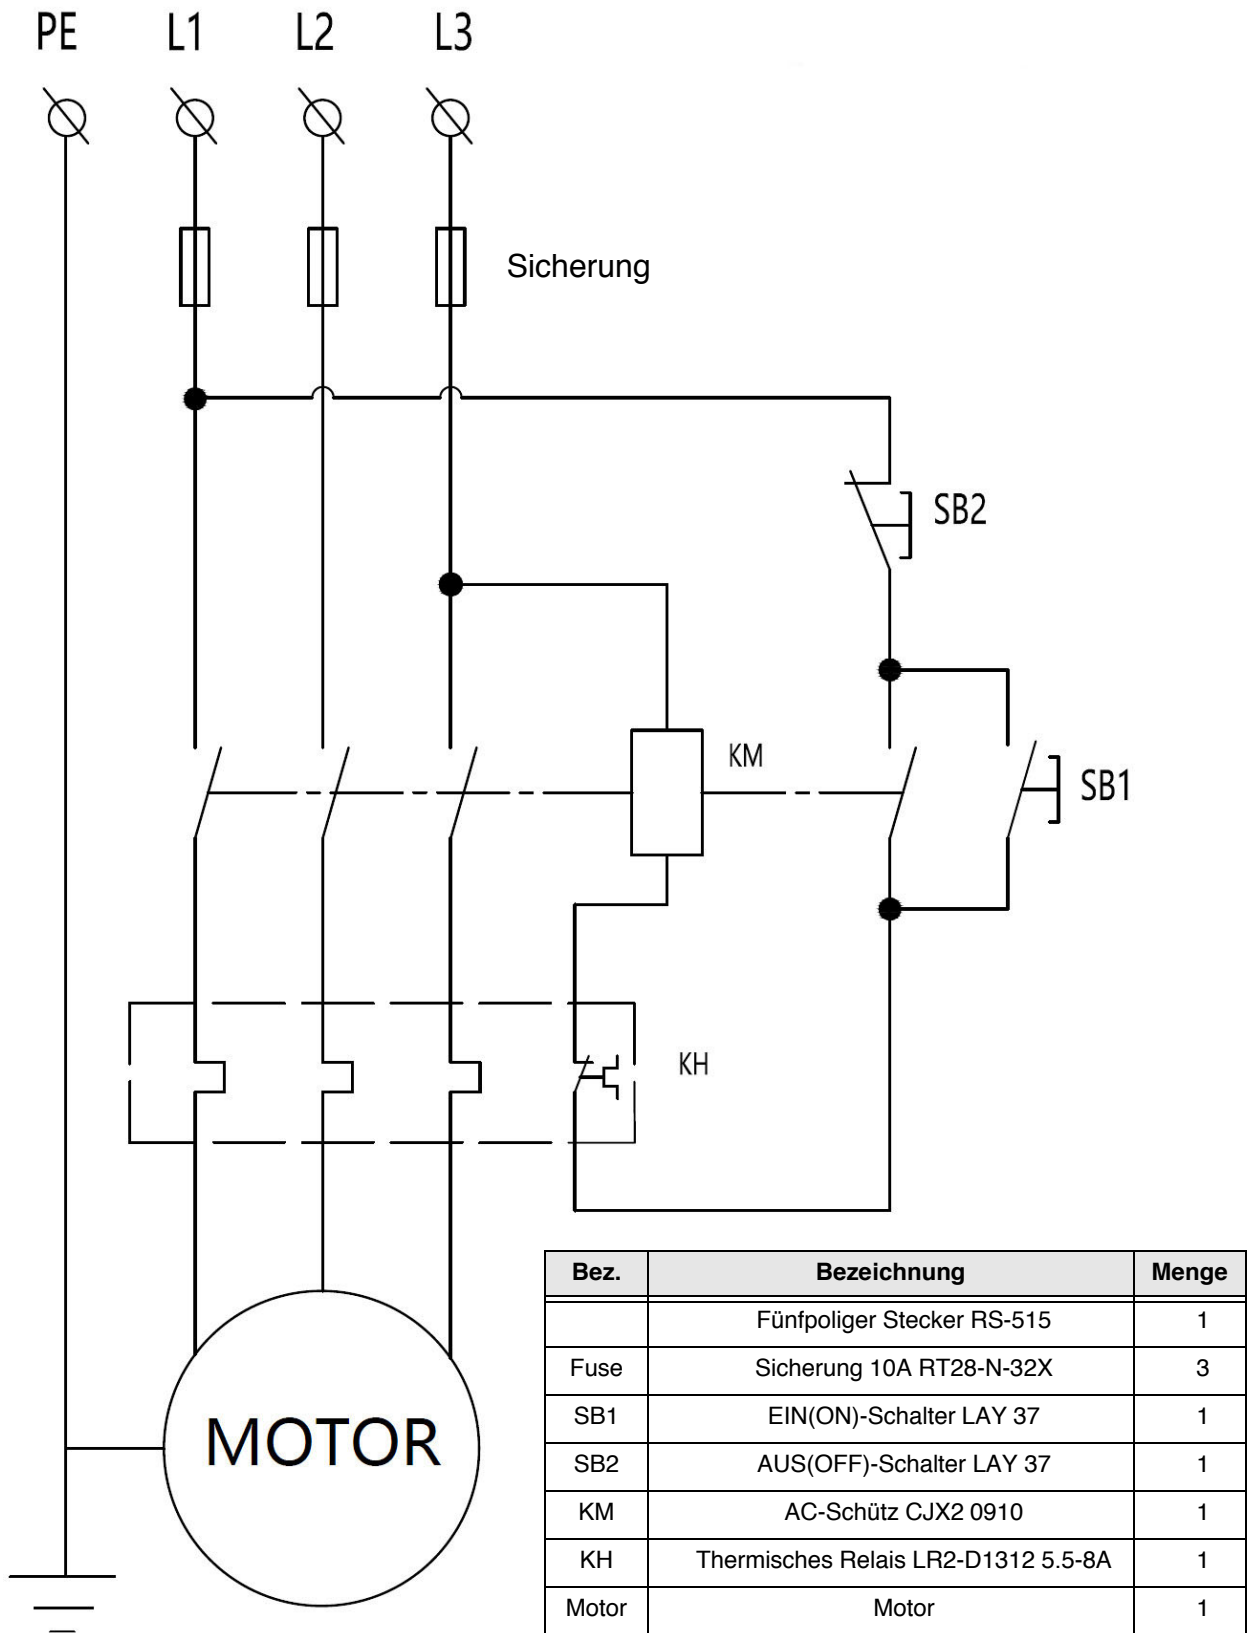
PE L1 L2 L3

Sicherung

SB2

KM

SB1

KH

MOTOR

| Bez. | Bezeichnung | Menge |
|---|---|---|
| | Fünfpoliger Stecker RS-515 | 1 |
| Fuse | Sicherung 10A RT28-N-32X | 3 |
| SB1 | EIN(ON)-Schalter LAY 37 | 1 |
| SB2 | AUS(OFF)-Schalter LAY 37 | 1 |
| KM | AC-Schütz CJX2 0910 | 1 |
| KH | Thermisches Relais LR2-D1312 5.5-8A | 1 |
| Motor | Motor | 1 |